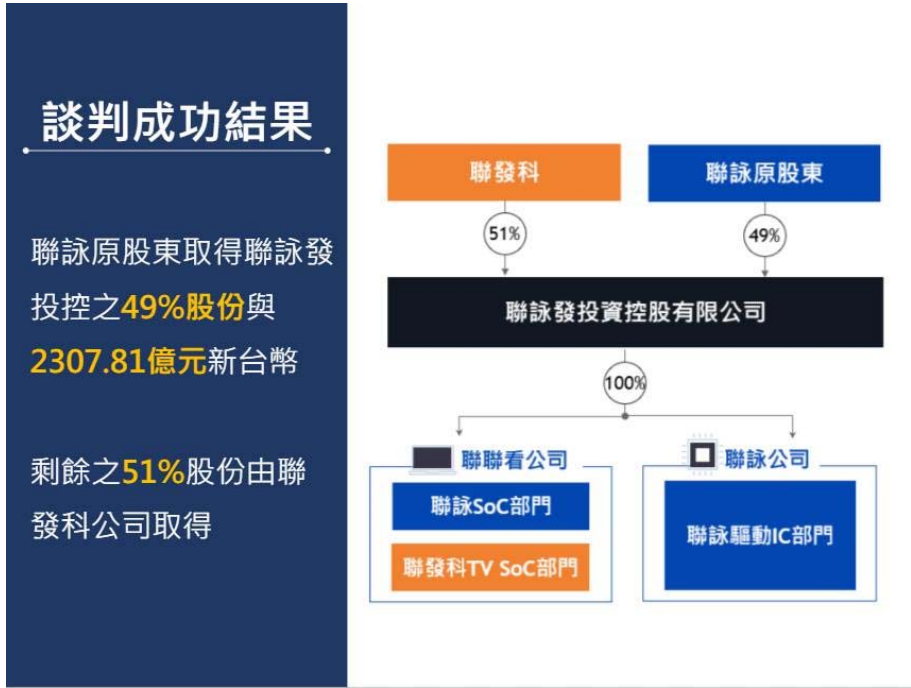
談判成功結果

聯詠原股東取得聯詠發投控之49%股份與2307.81億元新台幣

剩餘之51%股份由聯發科公司取得

聯發科

聯詠原股東

51%

49%

聯詠發投資控股有限公司

100%

聯聯看公司

聯詠SoC部門

聯發科TV SoC部門

聯詠公司

聯詠驅動IC部門